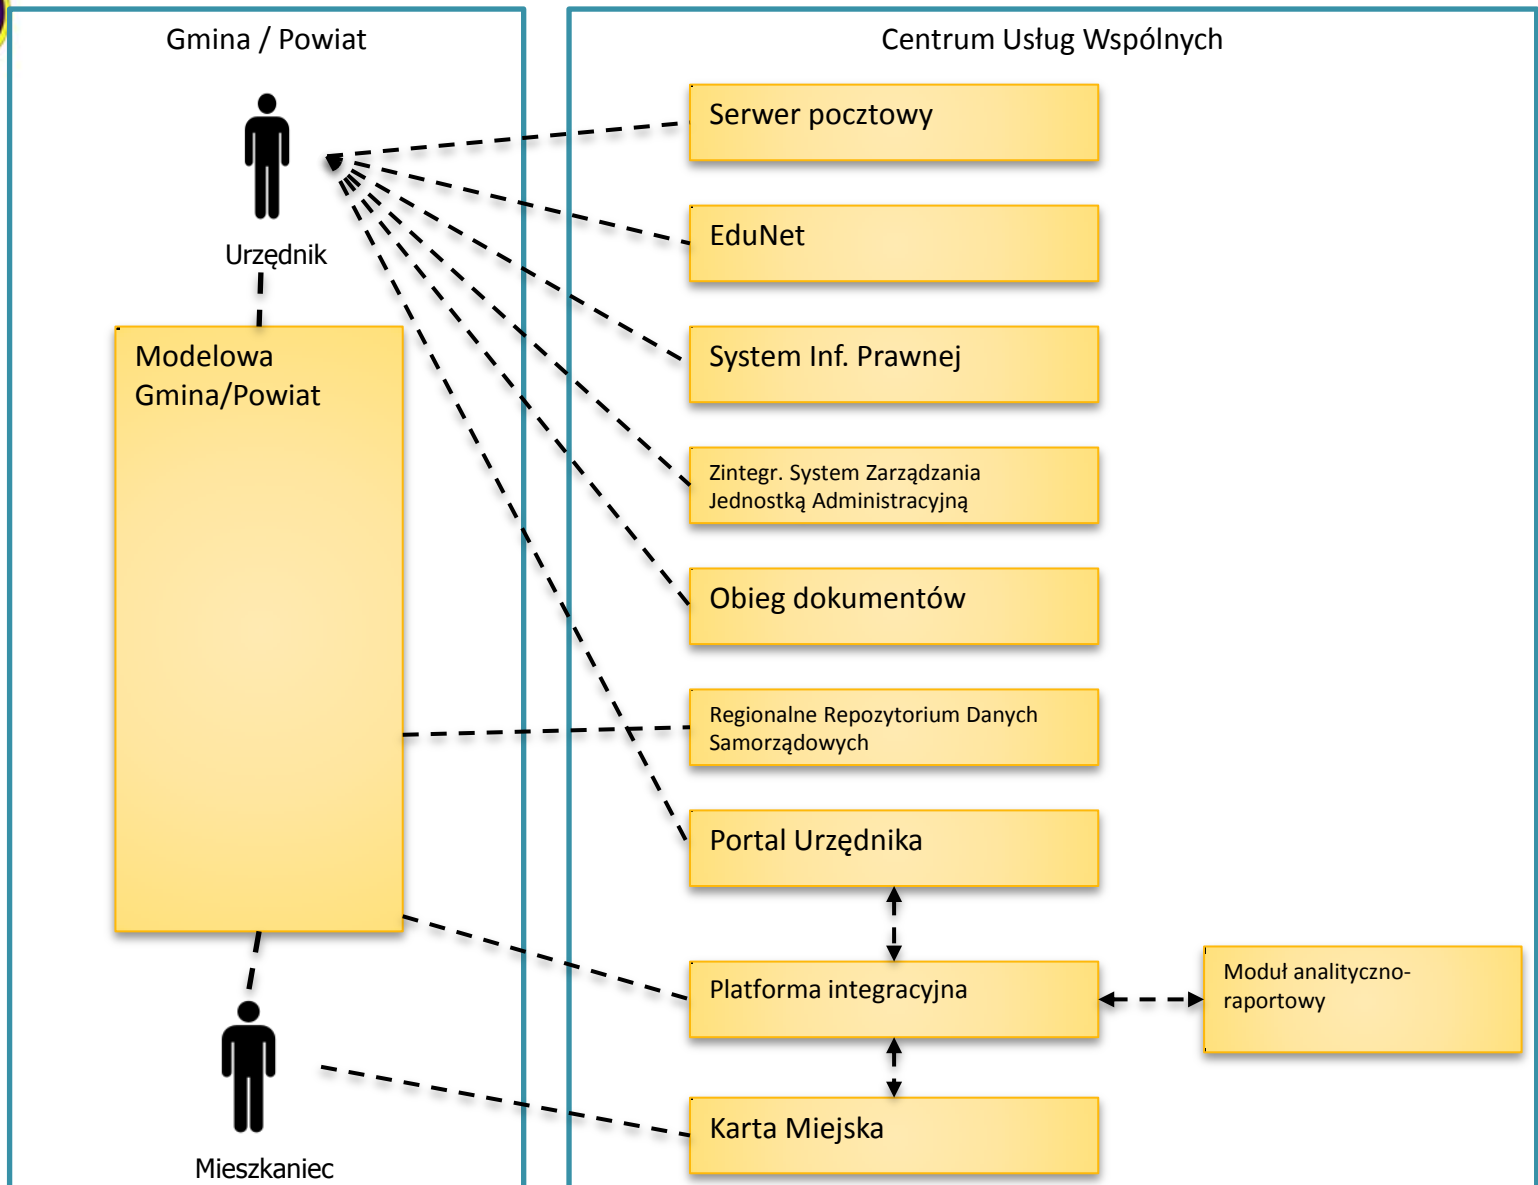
Gmina / Powiat

Urzędnik

Modelowa Gmina/Powiat

Mieszkaniec

Centrum Usług Wspólnych

Serwer pocztowy

EduNet

System Inf. Prawnej

Zintegr. System Zarządzania Jednostką Administracyjną

Obieg dokumentów

Regionalne Repozytorium Danych Samorządowych

Portal Urzędnika

Platforma integracyjna

Moduł analityczno-raportowy

Karta Miejska